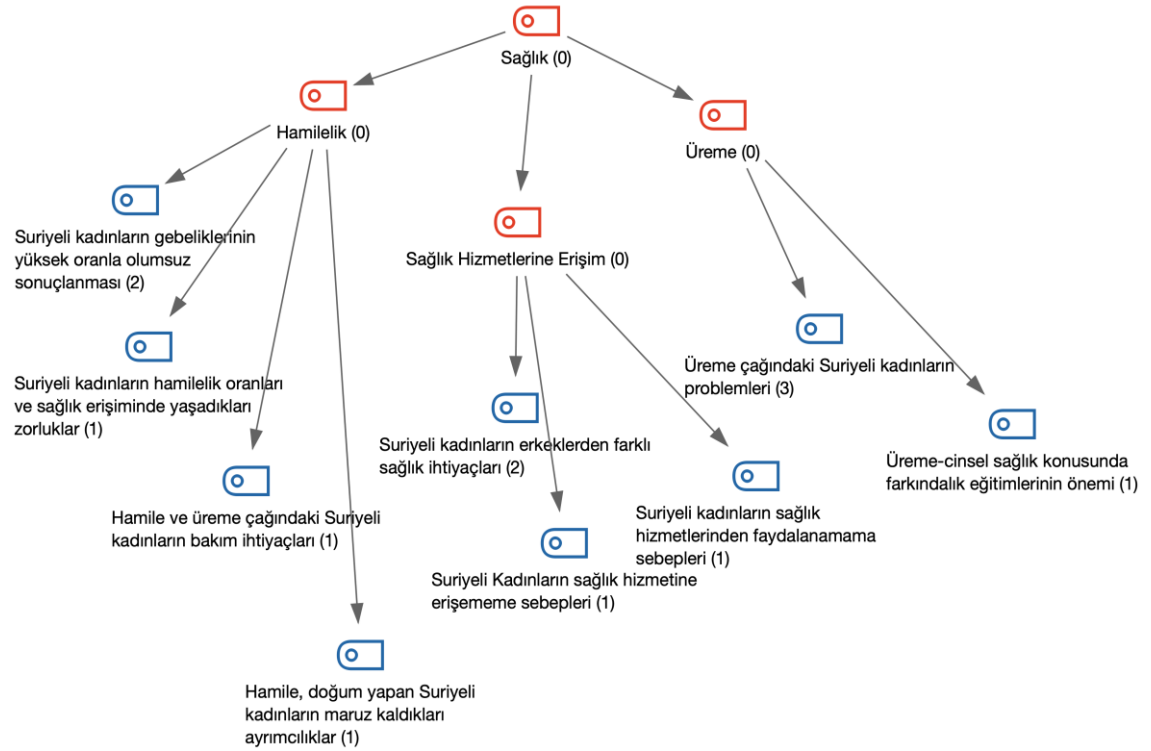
Sağlık (0)

Hamilelik (0)

Sağlık Hizmetlerine Erişim (0)

Üreme (0)

Suriyeli kadınların gebeliklerinin yüksek oranla olumsuz sonuçlanması (2)

Suriyeli kadınların hamilelik oranları ve sağlık erişiminde yaşadıkları zorluklar (1)

Hamile ve üreme çağındaki Suriyeli kadınların bakım ihtiyaçları (1)

Hamile, doğum yapan Suriyeli kadınların maruz kaldıkları ayrımcılıklar (1)

Suriyeli kadınların erkeklerden farklı sağlık ihtiyaçları (2)

Suriyeli Kadınların sağlık hizmetine erişememe sebepleri (1)

Suriyeli kadınların sağlık hizmetlerinden faydalanamama sebepleri (1)

Üreme çağındaki Suriyeli kadınların problemleri (3)

Üreme-cinsel sağlık konusunda farkındalık eğitimlerinin önemi (1)